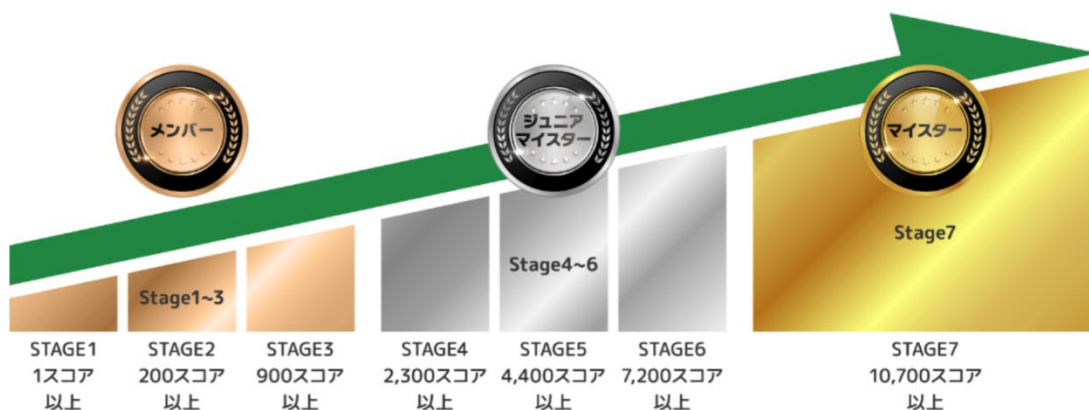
メンバー

ジュニア
マイスター

マイスター

Stage1~3

Stage4~6

Stage7

STAGE1
1スコア
以上

STAGE2
200スコア
以上

STAGE3
900スコア
以上

STAGE4
2,300スコア
以上

STAGE5
4,400スコア
以上

STAGE6
7,200スコア
以上

STAGE7
10,700スコア
以上